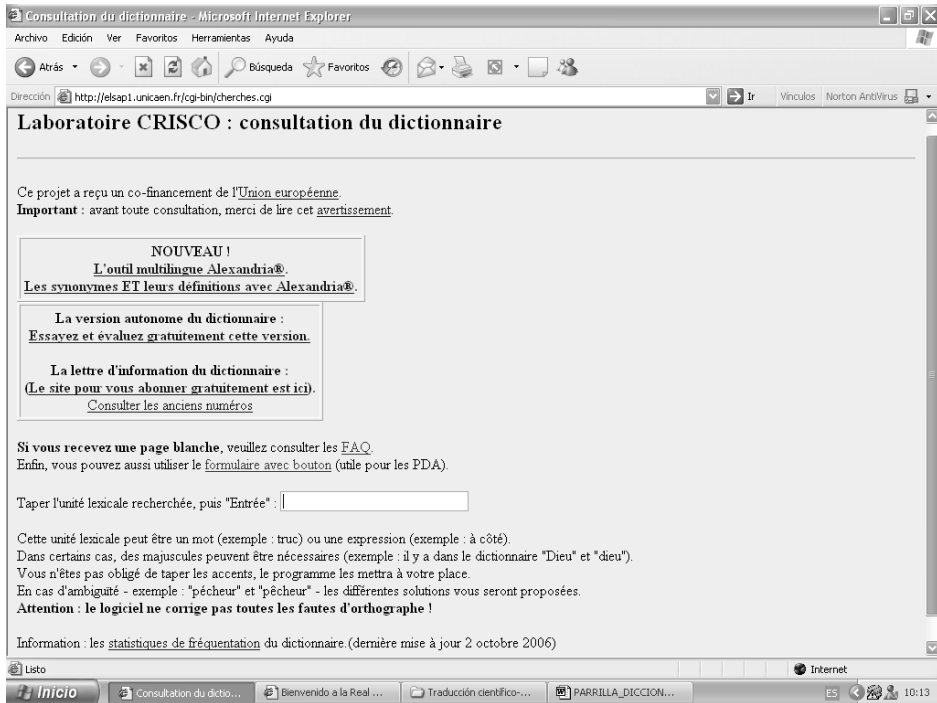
Consultation du dictionnaire - Microsoft Internet Explorer

Archivo Edición Ver Favoritos Herramientas Ayuda

Atrás Búsqueda Favoritos

Dirección http://elsap1.unicaen.fr/cgi-bin/cherches.cgi Ir Vínculos Norton AntiVirus

Laboratoire CRISCO : consultation du dictionnaire

Ce projet a reçu un co-financement de l'Union européenne.
Important : avant toute consultation, merci de lire cet avertissement.

NOUVEAU !
L'outil multilingue Alexandria®.
Les synonymes ET leurs définitions avec Alexandria®.

La version autonome du dictionnaire :
Essayez et évaluez gratuitement cette version.

La lettre d'information du dictionnaire :
(Le site pour vous abonner gratuitement est ici).
Consulter les anciens numéros

Si vous recevez une page blanche, veuillez consulter les FAQ.
Enfin, vous pouvez aussi utiliser le formulaire avec bouton (utile pour les PDA).

Taper l'unité lexicale recherchée, puis "Entrée" :

Cette unité lexicale peut être un mot (exemple : truc) ou une expression (exemple : à côté).
Dans certains cas, des majuscules peuvent être nécessaires (exemple : il y a dans le dictionnaire "Dieu" et "dieu").
Vous n'êtes pas obligé de taper les accents, le programme les mettra à votre place.
En cas d'ambiguïté - exemple : "pécheur" et "pêcheur" - les différentes solutions vous seront proposées.
Attention : le logiciel ne corrige pas toutes les fautes d'orthographe !

Information : les statistiques de fréquentation du dictionnaire.(dernière mise à jour 2 octobre 2006)

Listo Internet

Inicio Consultation du dictio... Bienvenido a la Real ... Traducción científico-... PARRILLA_DICCION... ES 10:13